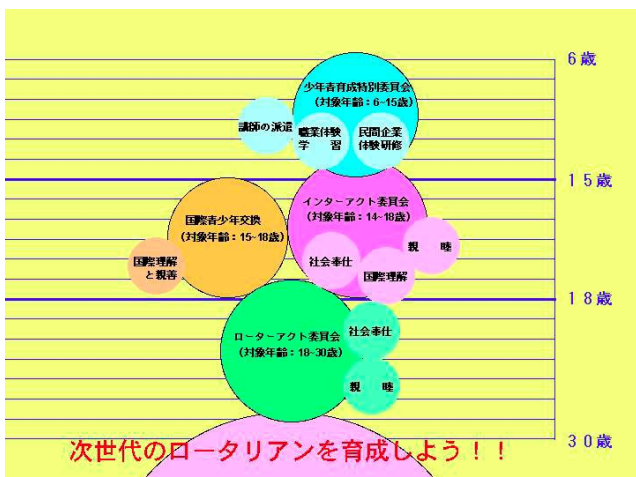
6歳

少年者育成特別委員会
（対象年齢：6~15歳）

講師の派遣

職業体験
学　習

民間企業
体験研修

15歳

インターアクト委員会
（対象年齢：14~18歳）

国際青少年交換
（対象年齢：15~18歳）

国際理解
と親善

社会奉仕

親　睦

国際理解

18歳

ローターアクト委員会
（対象年齢：18~30歳）

社会奉仕

親　睦

次世代のロータリアンを育成しよう！！

30歳